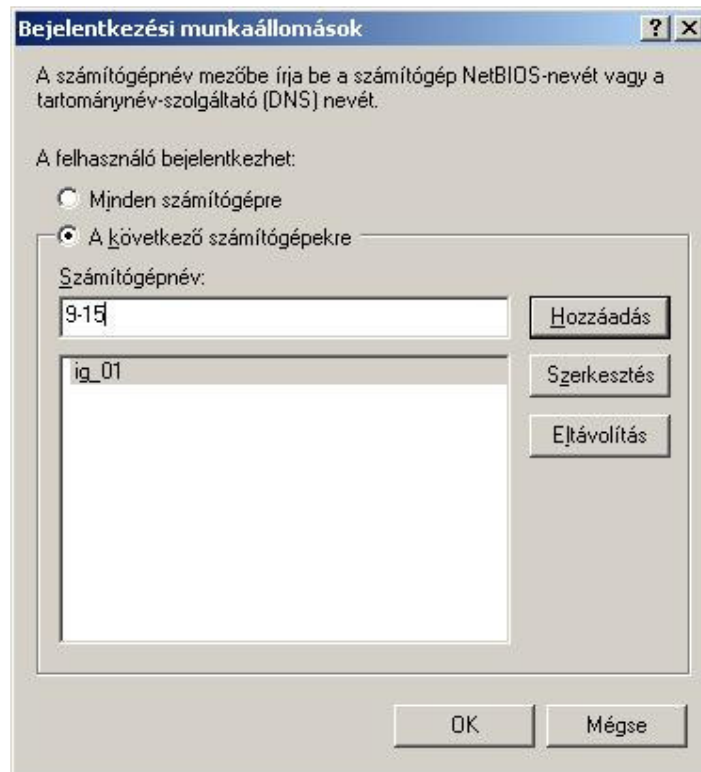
Bejelentkezési munkaállomások

?

X

A számítógépnév mezőbe írja be a számítógép NetBIOS-nevét vagy a tartománynév-szolgáltató (DNS) nevét.

A felhasználó bejelentkezhet:

Minden számítógépre

A következő számítógépekre

Számítógépnév:

9-15

Hozzáadás

ig_01

Szerkesztés

Eltávolítás

OK

Mégse